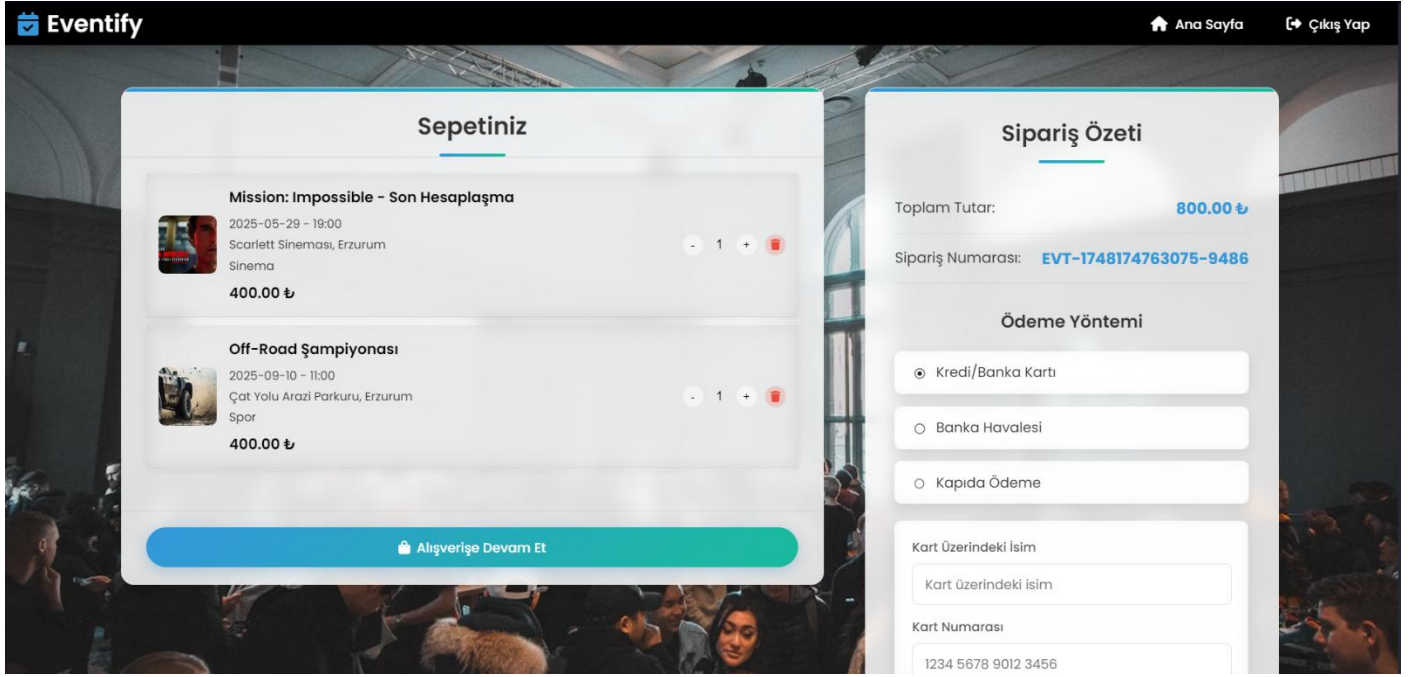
Eventify

Ana Sayfa

Çıkış Yap

Sepetiniz

Mission: Impossible - Son Hesaplaşma
2025-05-29 - 19:00
Scarlett Sineması, Erzurum
Sinema
400.00 ₺

- 1 +

Off-Road Şampiyonası
2025-09-10 - 11:00
Çat Yolu Arazi Parkuru, Erzurum
Spor
400.00 ₺

- 1 +

Alışverişe Devam Et

Sipariş Özeti

Toplam Tutar: 800.00 ₺

Sipariş Numarası: EVT-1748174763075-9486

Ödeme Yöntemi

Kredi/Banka Kartı

Banka Havalesi

Kapıda Ödeme

Kart Üzerindeki İsim

Kart üzerindeki isim

Kart Numarası

1234 5678 9012 3456